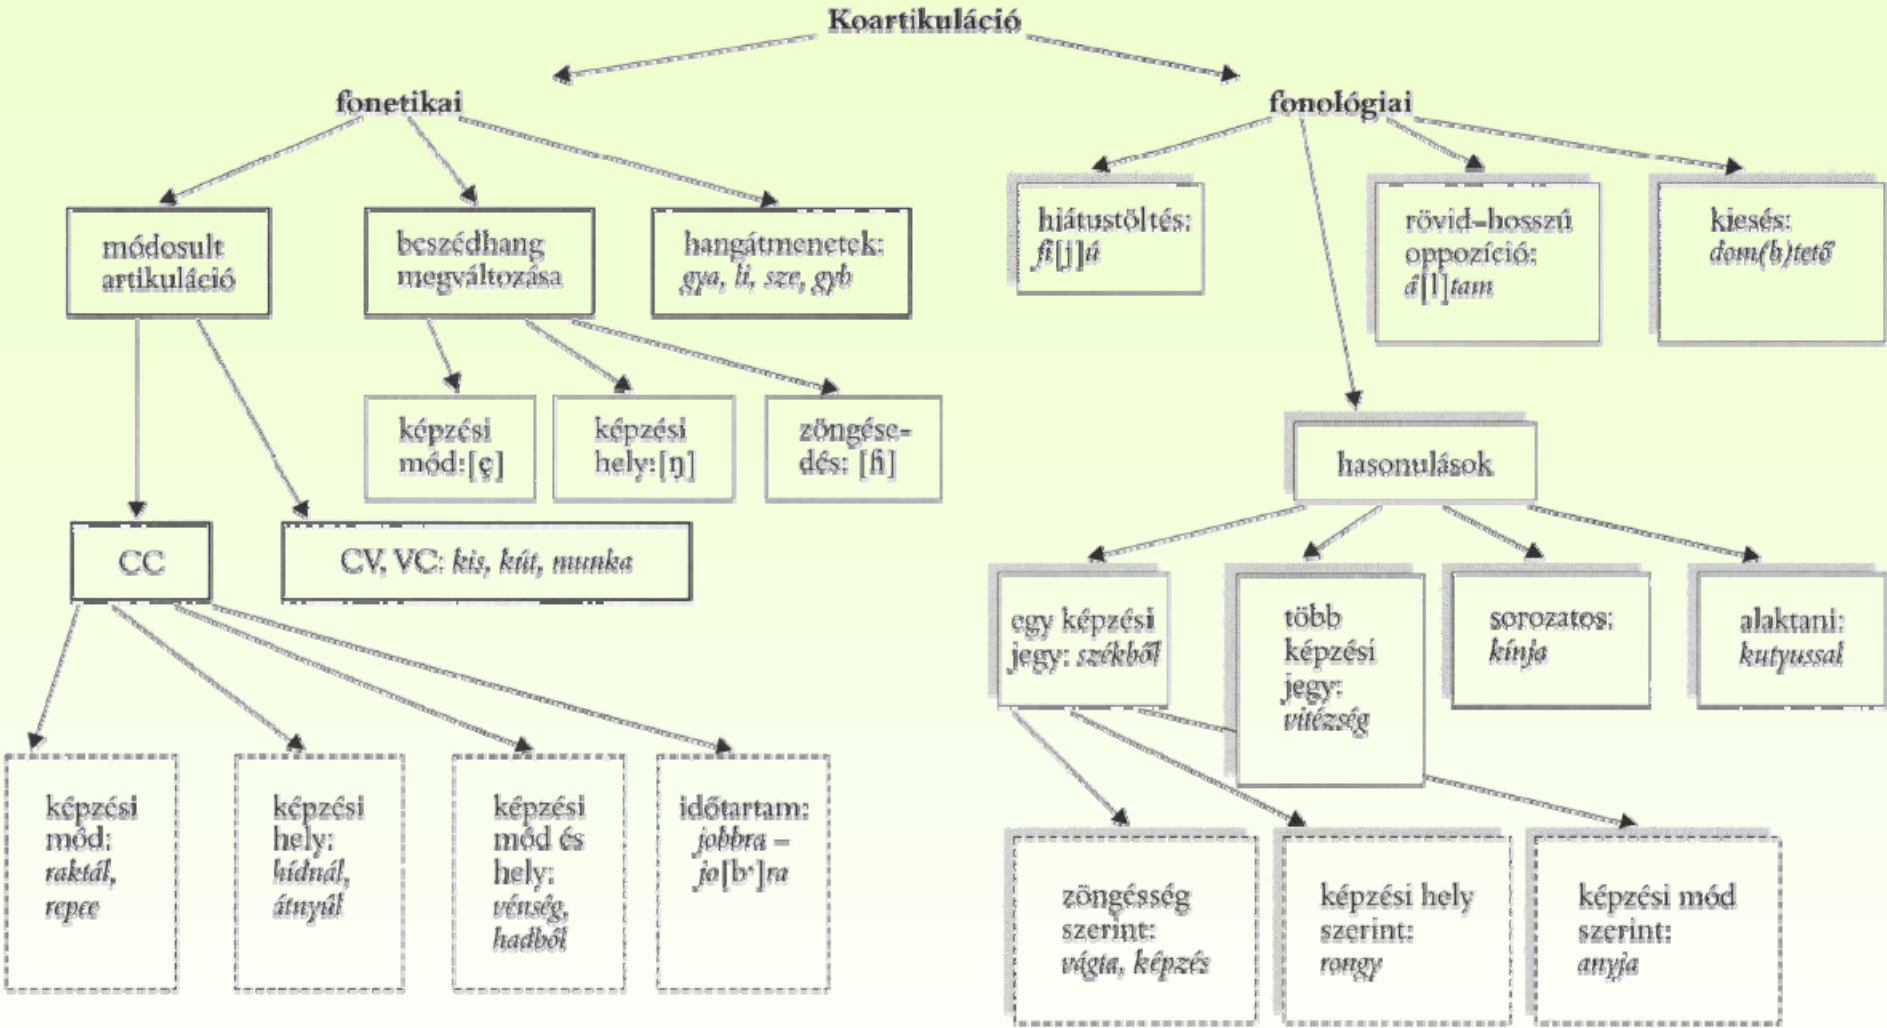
Koartikuláció

fonetikai

fonológiai

módosult artikuláció

beszédhang megváltozása

hangátmenetek: *gya, li, sze, gyb*

hiátustöltés: *fi[j]á*

rövid–hosszú oppozíció: *á[l]tam*

kiesés: *dom(b)tető*

képzési mód:[ç]

képzési hely:[ŋ]

zöngésedés: [ɦ]

hasonulások

CC

CV, VC: *kis, kút, munka*

egy képzési jegy: *székből*

több képzési jegy: *vitézség*

sorozatos: *kínja*

alaktani: *kutyussal*

képzési mód: *raktál, repce*

képzési hely: *hídnál, átnyúl*

képzési mód és hely: *vénség, hadból*

időtartam: *jobbra – jo[bˑ]ra*

zöngésség szerint: *vágta, képzés*

képzési hely szerint: *rongy*

képzési mód szerint: *anyja*